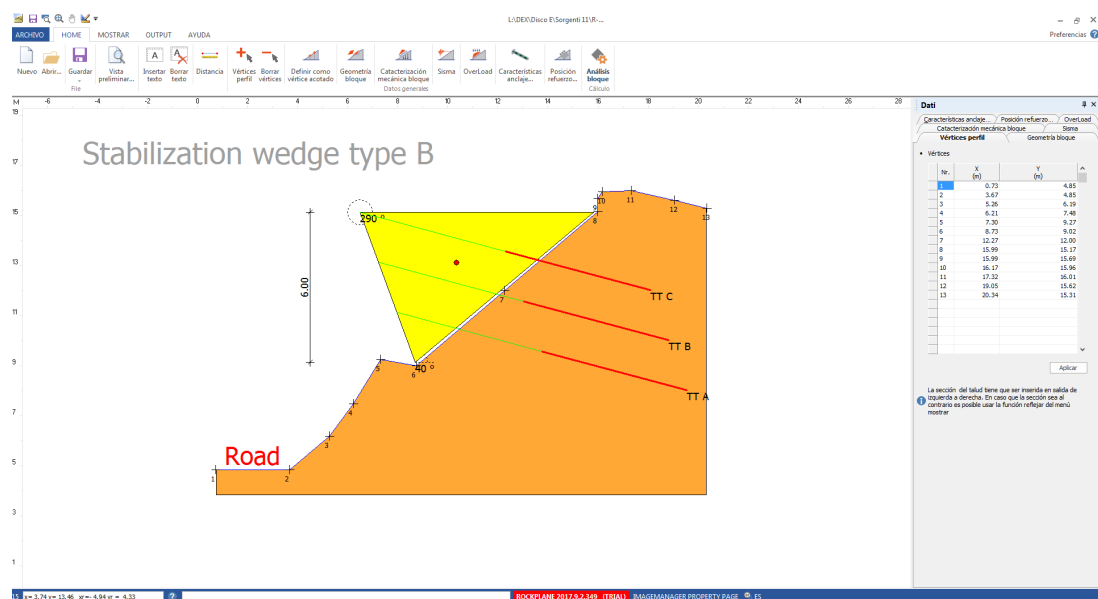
L:\DEX\Disco E\Sorgenti 11\R-...

ARCHIVO HOME MOSTRAR OUTPUT AYUDA Preferencias

Nuevo Abrir... Guardar Vista preliminar... Insertar texto Borrar texto Distancia Vértices perfil Borrar vértices Definir como vértice acotado Geometría bloque Catacterización mecánica bloque Sisma OverLoad Características anclaje... Posición refuerzo... Análisis bloque

File Datos generales Cálculo

M -6 -4 -2 0 2 4 6 8 10 12 14 16 18 20 22 24 26 28

19 17 15 13 11 9 7 5 3 1

Stabilization wedge type B

290 °

6.00

40 °

TT C

TT B

TT A

Road

1 2 3 4 5 6 7 8 9 10 11 12 13

Dati

Características anclaje... Posición refuerzo... OverLoad
Catacterización mecánica bloque Sisma
Vértices perfil Geometría bloque

• Vértices

| Nr. | X (m) | Y (m) |
|---|---|---|
| 1 | 0.73 | 4.85 |
| 2 | 3.67 | 4.85 |
| 3 | 5.26 | 6.19 |
| 4 | 6.21 | 7.48 |
| 5 | 7.30 | 9.27 |
| 6 | 8.73 | 9.02 |
| 7 | 12.27 | 12.00 |
| 8 | 15.99 | 15.17 |
| 9 | 15.99 | 15.69 |
| 10 | 16.17 | 15.96 |
| 11 | 17.32 | 16.01 |
| 12 | 19.05 | 15.62 |
| 13 | 20.34 | 15.31 |

Aplicar

La sección del talud tiene que ser inserida en salida de izquierda a derecha. En caso que la sección sea al contrario es posible usar la función reflejar del menú mostrar

x= 3.74 y= 13.46 xr= 4.94 yr = 4.33 ? ROCKPLANE 2017.9.2.349 (TRIAL) IMAGEMANAGER PROPERTY PAGE ES